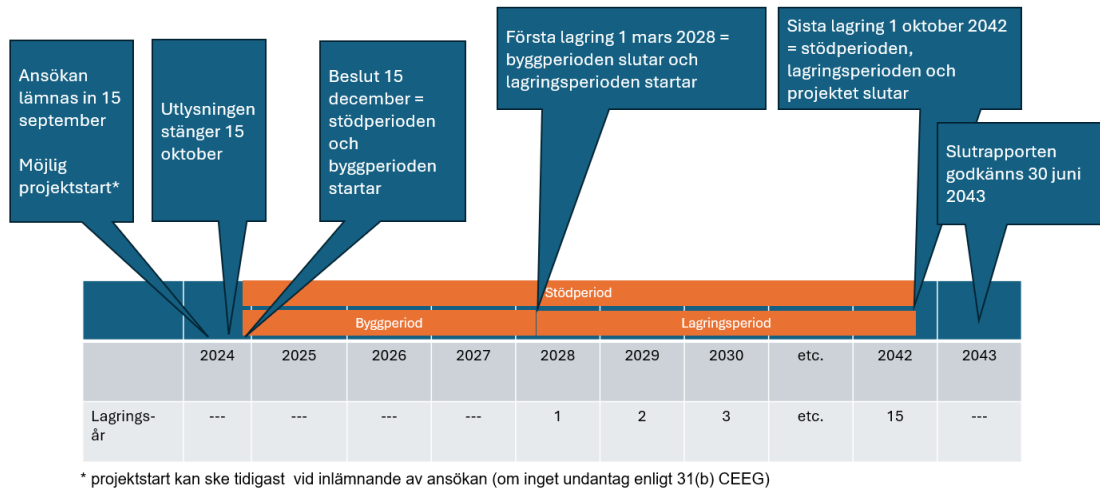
Ansökan lämnas in 15 september

Möjlig projektstart*

Utlysningen stänger 15 oktober

Beslut 15 december = stödperioden och byggperioden startar

Första lagring 1 mars 2028 = byggperioden slutar och lagringsperioden startar

Sista lagring 1 oktober 2042 = stödperioden, lagringsperioden och projektet slutar

Slutrapporten godkänns 30 juni 2043

Stödperiod

Byggperiod

Lagringsperiod

| | 2024 | 2025 | 2026 | 2027 | 2028 | 2029 | 2030 | etc. | 2042 | 2043 |
|---|---|---|---|---|---|---|---|---|---|---|
| Lagrings-år | --- | --- | --- | --- | 1 | 2 | 3 | etc. | 15 | --- |

* projektstart kan ske tidigast vid inlämnande av ansökan (om inget undantag enligt 31(b) CEEG)